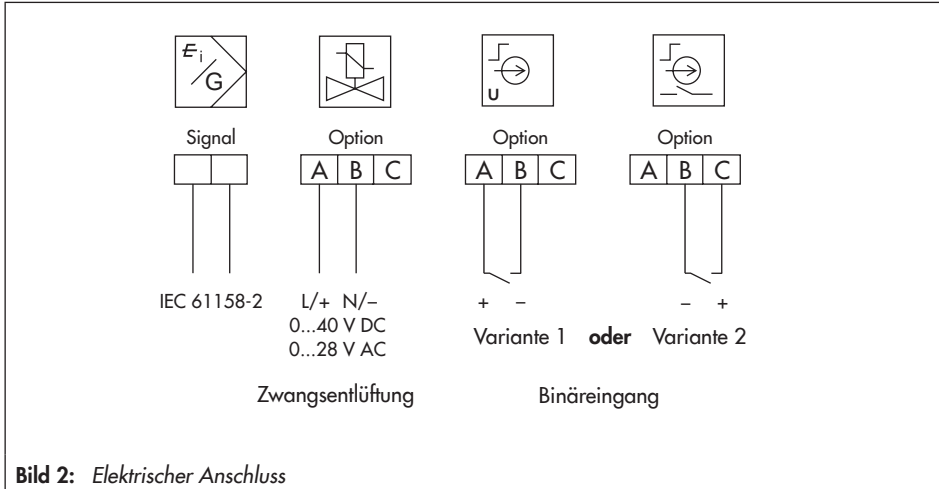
$E_i$
G

U

Signal

Option

| A | B | C |
|---|---|---|

Option

| A | B | C |
|---|---|---|

Option

| A | B | C |
|---|---|---|

IEC 61158-2

L/+ N/–
0...40 V DC
0...28 V AC

+ –
Variante 1 **oder** Variante 2
– +

Zwangsentlüftung

Binäreingang

**Bild 2:** *Elektrischer Anschluss*